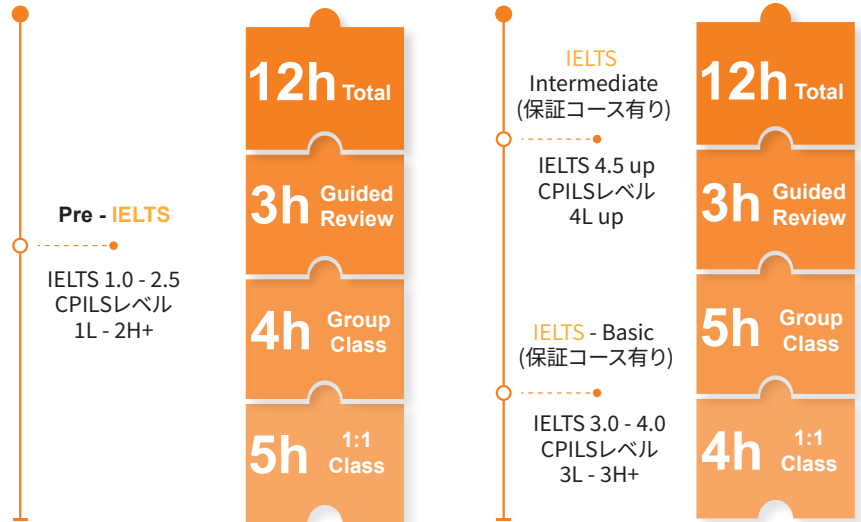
Pre - IELTS

IELTS 1.0 - 2.5
CPILSレベル
1L - 2H+

12h Total

3h Guided Review

4h Group Class

5h 1:1 Class

IELTS
Intermediate
(保証コース有り)

IELTS 4.5 up
CPILSレベル
4L up

IELTS - Basic
(保証コース有り)

IELTS 3.0 - 4.0
CPILSレベル
3L - 3H+

12h Total

3h Guided Review

5h Group Class

4h 1:1 Class